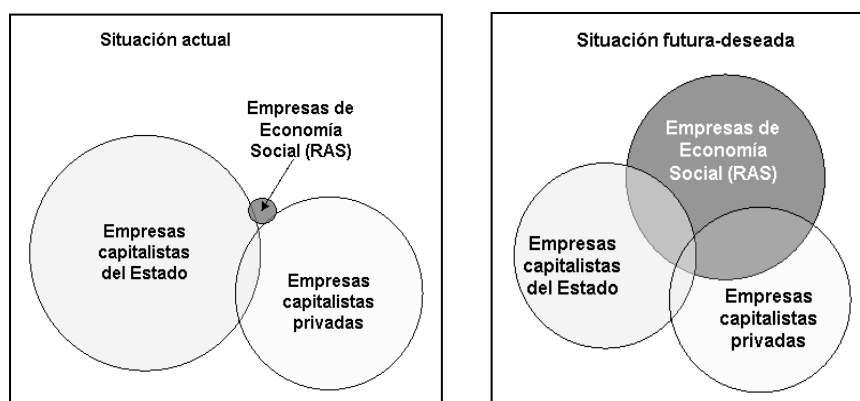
Situación actual

Empresas de Economía Social (RAS)

Empresas capitalistas del Estado

Empresas capitalistas privadas

Situación futura-deseada

Empresas de Economía Social (RAS)

Empresas capitalistas del Estado

Empresas capitalistas privadas